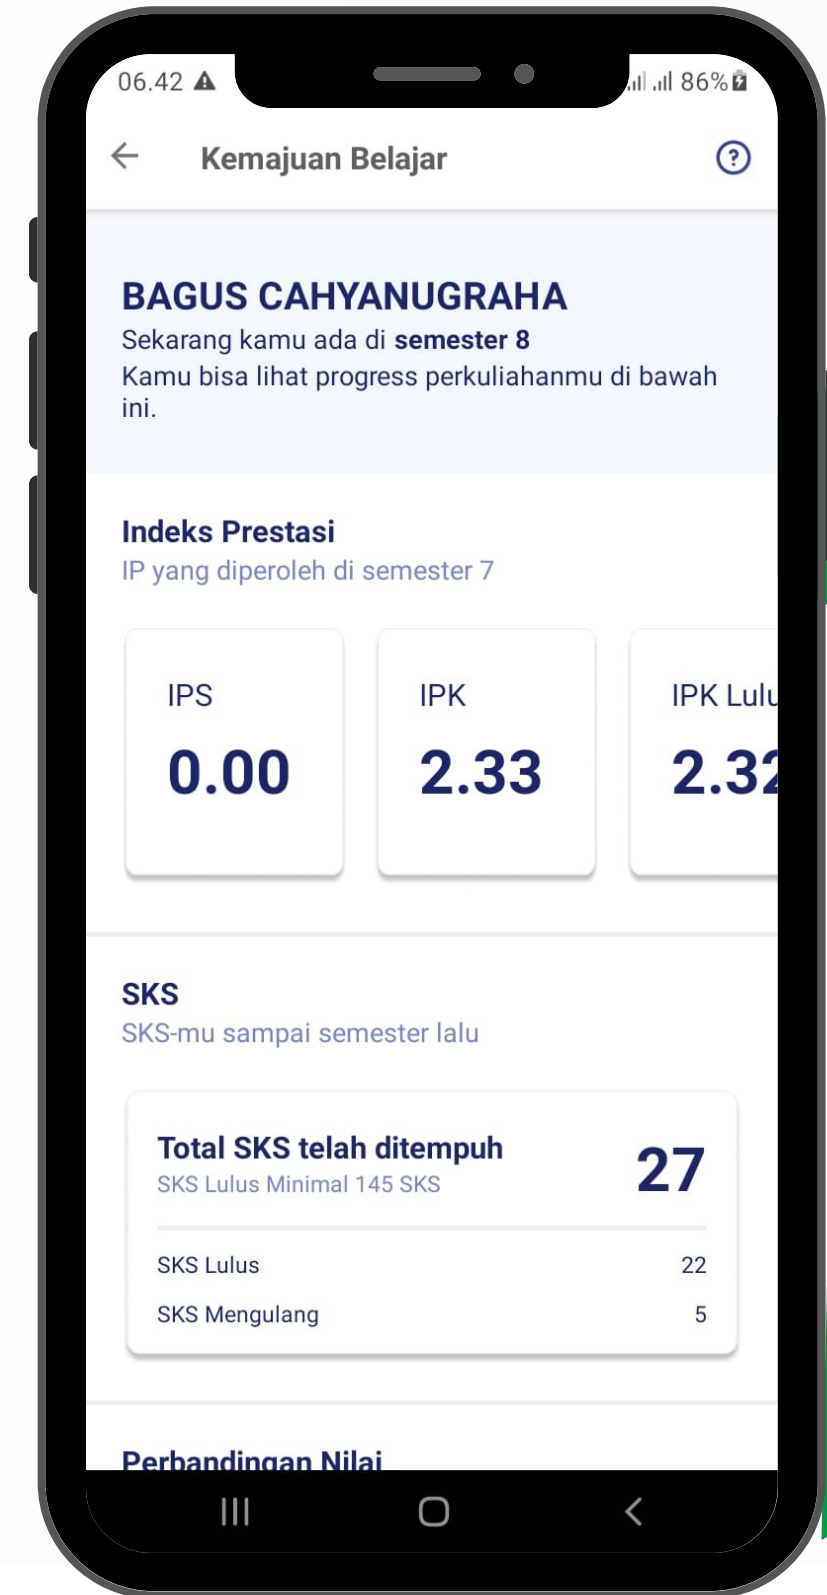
06.42 86%

Kemajuan Belajar

BAGUS CAHYANUGRAHA
Sekarang kamu ada di **semester 8**
Kamu bisa lihat progress perkuliahanmu di bawah ini.

Indeks Prestasi
IP yang diperoleh di semester 7

IPS
0.00

IPK
2.33

IPK Lulu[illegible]
2.3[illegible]

SKS
SKS-mu sampai semester lalu

Total SKS telah ditempuh
SKS Lulus Minimal 145 SKS
27

SKS Lulus 22
SKS Mengulang 5

Perbandingan Nilai